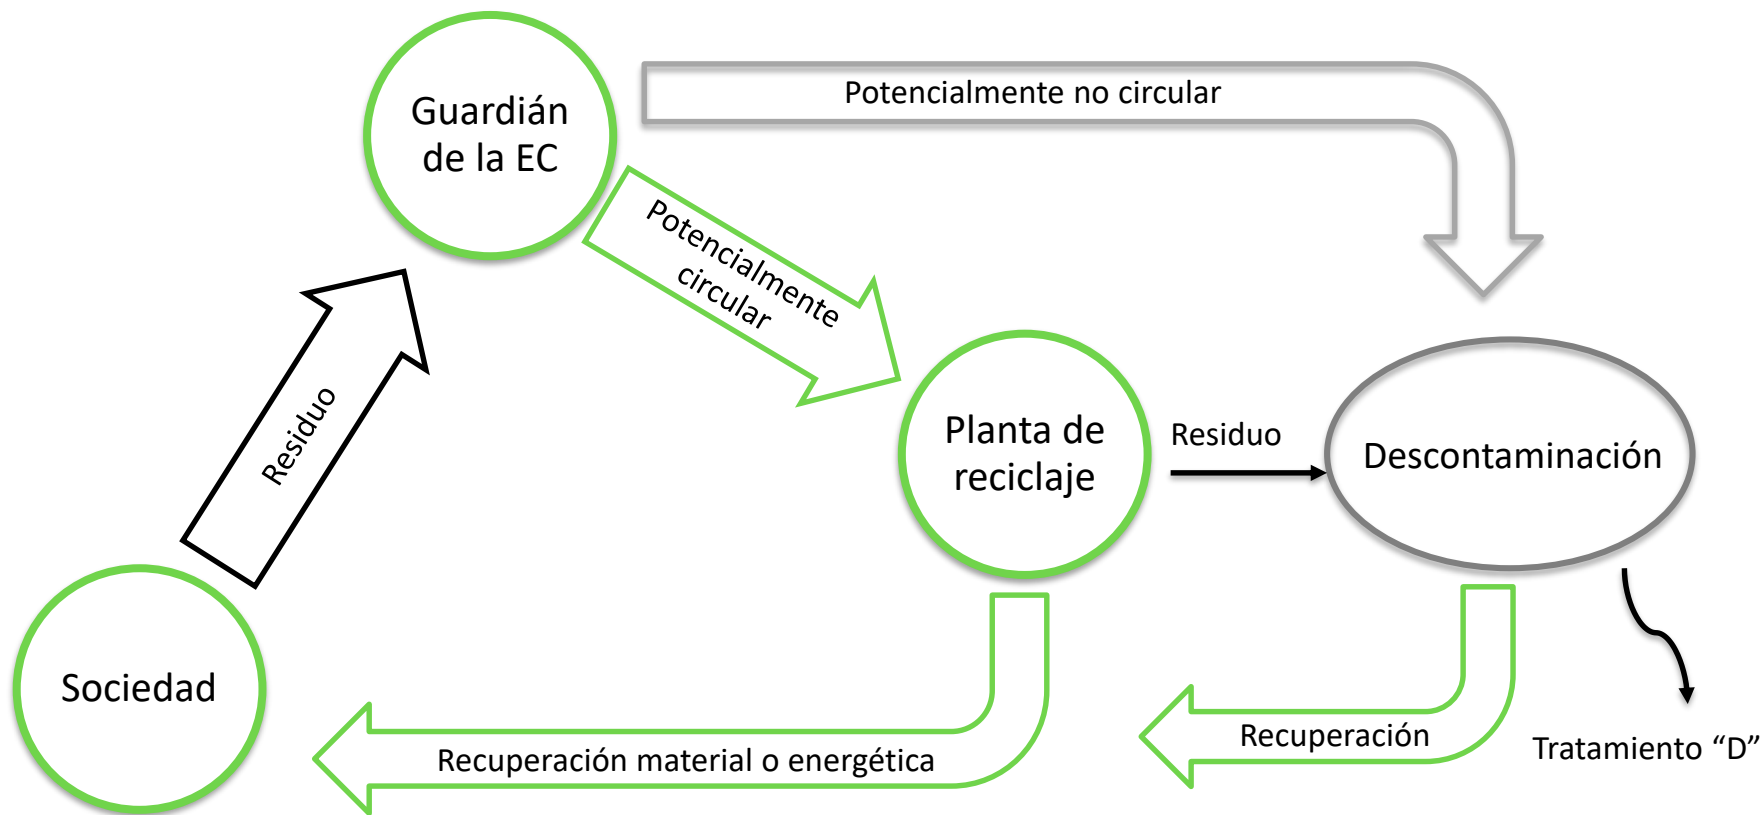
Guardián de la EC

Potencialmente no circular

Potencialmente circular

Residuo

Planta de reciclaje

Residuo

Descontaminación

Sociedad

Recuperación material o energética

Recuperación

Tratamiento “D”